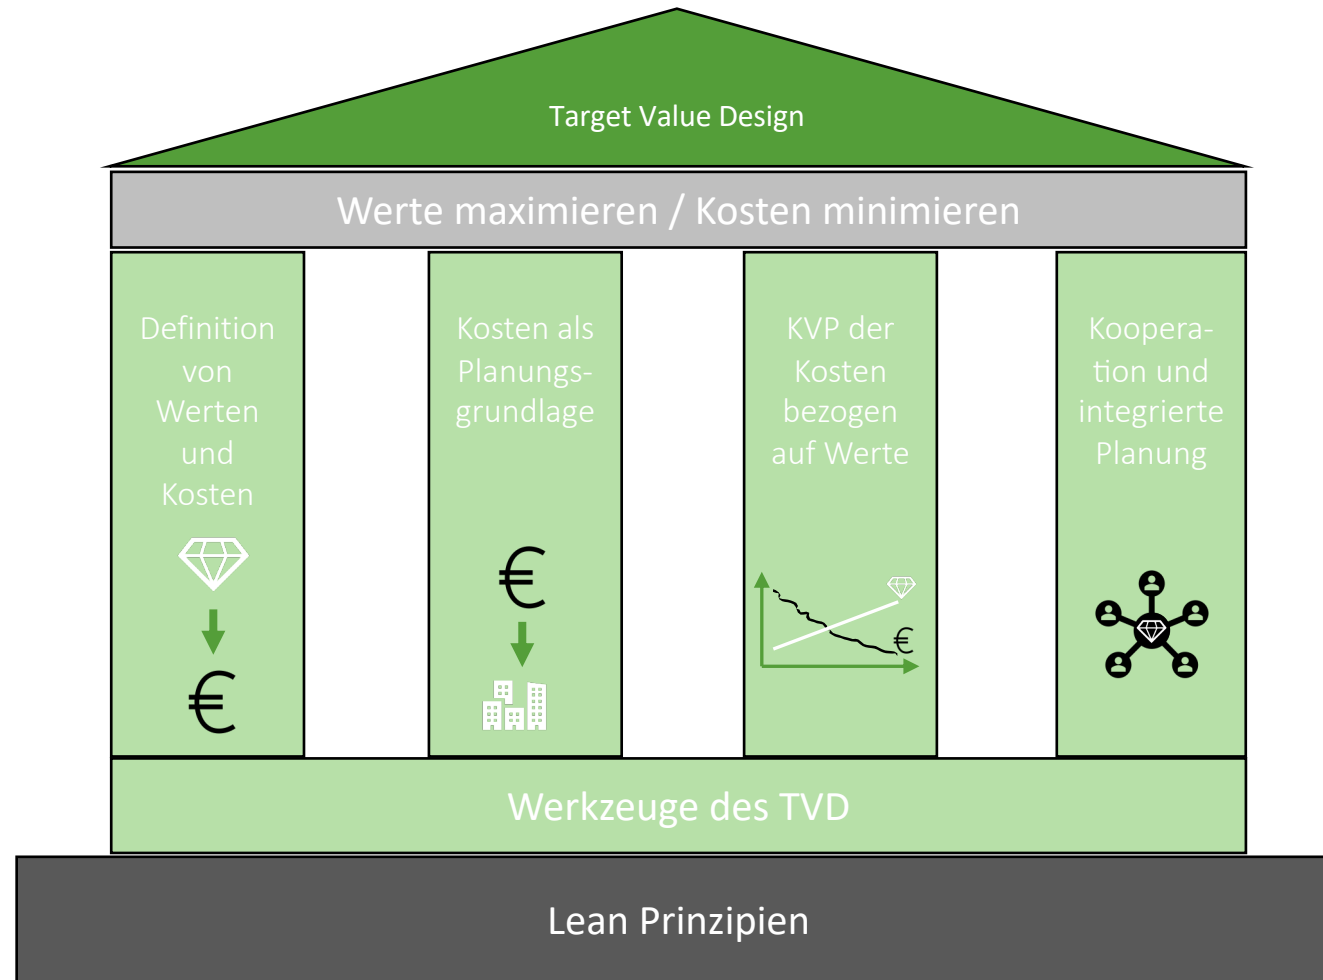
Target Value Design

Werte maximieren / Kosten minimieren

Definition von Werten und Kosten

€

Kosten als Planungsgrundlage

€

KVP der Kosten bezogen auf Werte

€

Kooperation und integrierte Planung

Werkzeuge des TVD

Lean Prinzipien